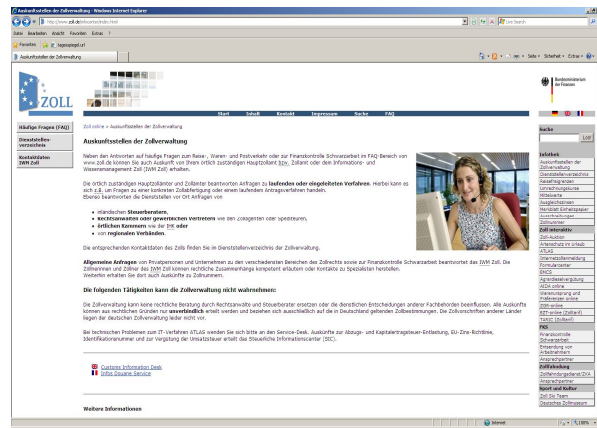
Auskunftsstellen der Zollverwaltung - Windows Internet Explorer

http://www.zoll.de/e0_kontakt/auskunft.html

Live Search

Datei Bearbeiten Ansicht Favoriten Extras ?

Favoriten

Auskunftsstellen der Zollverwaltung

Seite Sicherheit Extras

ZOLL

Bundesministerium der Finanzen

Start Inhalt Kontakt Impressum Suche FAQ

Häufige Fragen (FAQ)

Dienststellenverzeichnis

Kontaktdaten IWM Zoll

Zoll online > Auskunftsstellen der Zollverwaltung

Auskunftsstellen der Zollverwaltung

Neben den Antworten auf häufige Fragen zum Reise-, Waren- und Postverkehr oder zur Finanzkontrolle Schwarzarbeit im FAQ-Bereich von www.zoll.de können Sie auch Auskunft von Ihrem örtlich zuständigen Hauptzollamt bzw. Zollamt oder dem Informations- und Wissensmanagement Zoll (IWM Zoll) erhalten.

Die örtlich zuständigen Hauptzollämter und Zollämter beantworten Anfragen zu laufenden oder eingeleiteten Verfahren. Hierbei kann es sich z.B. um Fragen zu einer konkreten Zollabfertigung oder einem laufenden Antragsverfahren handeln. Ebenso beantworten die Dienststellen vor Ort Anfragen von

inländischen Steuerberatern,
Rechtsanwälten oder gewerblichen Vertretern wie den Zollagenten oder Spediteuren,
örtlichen Kammern wie der IHK oder
von regionalen Verbänden.

Die entsprechenden Kontaktdaten des Zolls finden Sie im Dienststellenverzeichnis der Zollverwaltung.

Allgemeine Anfragen von Privatpersonen und Unternehmen zu den verschiedensten Bereichen des Zollrechts sowie zur Finanzkontrolle Schwarzarbeit beantwortet das IWM Zoll. Die Zollinnen und Zöllner des IWM Zoll können rechtliche Zusammenhänge kompetent erläutern oder Kontakte zu Spezialisten herstellen. Weiterhin erhalten Sie dort auch Auskünfte zu Zollnummern.

Die folgenden Tätigkeiten kann die Zollverwaltung nicht wahrnehmen:

Die Zollverwaltung kann keine rechtliche Beratung durch Rechtsanwälte und Steuerberater ersetzen oder die dienstlichen Entscheidungen anderer Fachbehörden beeinflussen. Alle Auskünfte können aus rechtlichen Gründen nur unverbindlich erteilt werden und beziehen sich ausschließlich auf die in Deutschland geltenden Zollbestimmungen. Die Zollvorschriften anderer Länder liegen der deutschen Zollverwaltung leider nicht vor.

Bei technischen Problemen zum IT-Verfahren ATLAS wenden Sie sich bitte an den Service-Desk. Auskünfte zur Abzugs- und Kapitalertragsteuer-Entlastung, EU-Zins-Richtlinie, Identifikationsnummer und zur Vergütung der Umsatzsteuer erteilt das Steuerliche Informationscenter (SIC).

Customs Information Desk
Infos Douane Service

Weitere Informationen

Suche
Los

Inhalte
Auskunftsstellen der Zollverwaltung
Dienststellenverzeichnis
Auskunftsfragen
Unterrichtungskurse
Mitteilungen
Ausgleichsteuern
Merkblatt Einfuhrsperren
Ausschreibungen
Zollmuseum
Zoll interaktiv
Zoll-Auktion
Artenschutz im Urlaub
ATLAS
Internetzollanmeldung
Formularcenter
EMCS
Agrarausfuhrvergütung
AIDA online
Warenursprung und Präferenzen online
EORI-online
EZT-online (Zolltarif)
TARIC (Zolltarif)
FKS
Finanzkontrolle Schwarzarbeit
Entsendung von Arbeitnehmern
Ansprechpartner
Zollfahndung
Zollfahndungsdienst ZKA
Ansprechpartner
Sport und Kultur
Zoll Ski Team
Deutsches Zollmuseum

Internet
100%